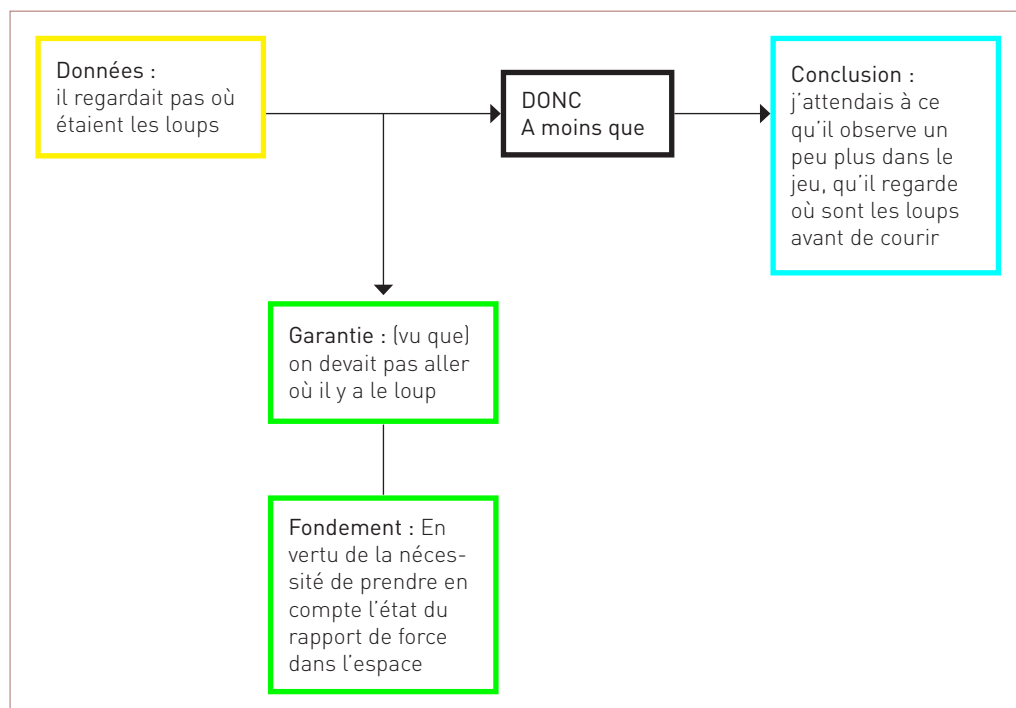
Données :
il regardait pas où étaient les loups

DONC
A moins que

Conclusion :
j'attendais à ce qu'il observe un peu plus dans le jeu, qu'il regarde où sont les loups avant de courir

Garantie : (vu que) on devait pas aller où il y a le loup

Fondement : En vertu de la nécessité de prendre en compte l'état du rapport de force dans l'espace